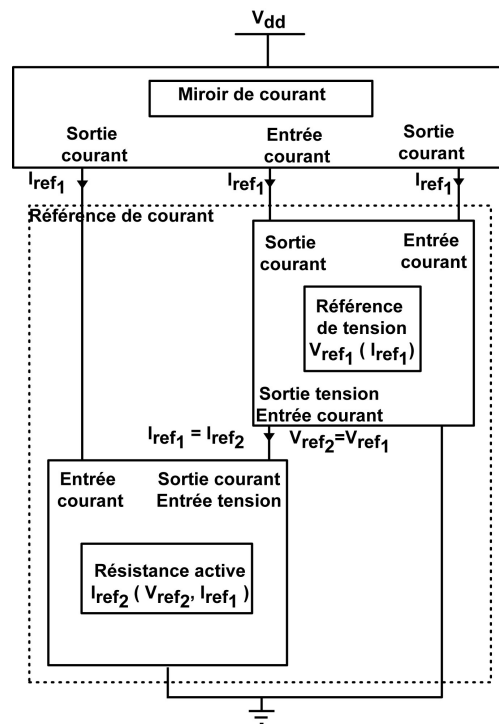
$V_{dd}$

Miroir de courant

Sortie courant

Entrée courant

Sortie courant

$I_{ref_1}$

$I_{ref_1}$

$I_{ref_1}$

Référence de courant

Sortie courant

Entrée courant

Référence de tension $V_{ref_1}$ ( $I_{ref_1}$)

Sortie tension Entrée courant

$I_{ref_1} = I_{ref_2}$

$V_{ref_2}=V_{ref_1}$

Entrée courant

Sortie courant Entrée tension

Résistance active $I_{ref_2}$ ( $V_{ref_2}$, $I_{ref_1}$ )